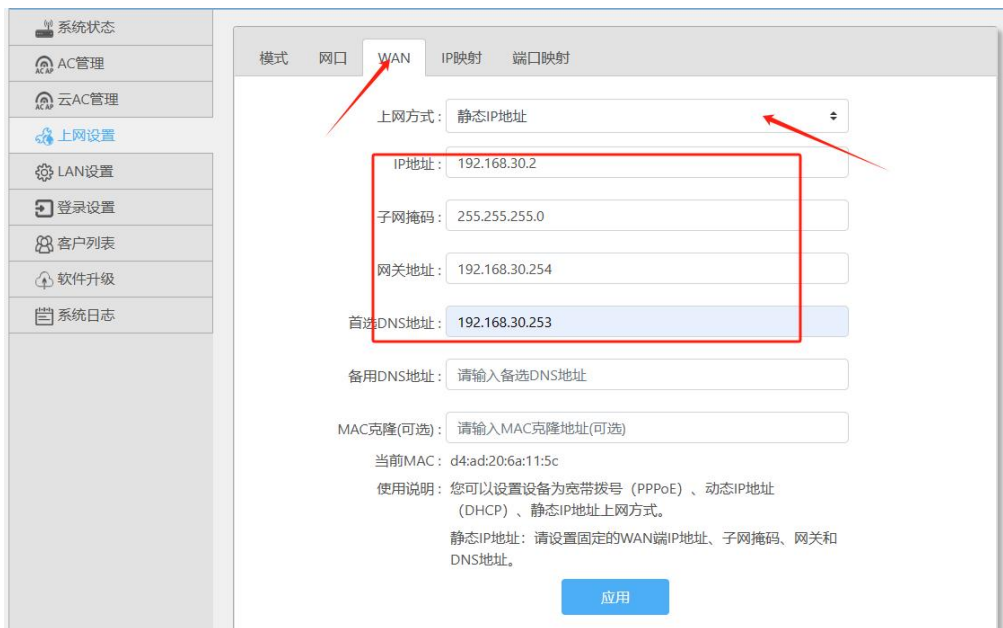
系统状态
AC管理
云AC管理
上网设置
LAN设置
登录设置
客户列表
软件升级
系统日志

模式 网口 WAN IP映射 端口映射

上网方式： 静态IP地址

IP地址： 192.168.30.2

子网掩码： 255.255.255.0

网关地址： 192.168.30.254

首选DNS地址： 192.168.30.253

备用DNS地址： 请输入备选DNS地址

MAC克隆(可选)： 请输入MAC克隆地址(可选)

当前MAC： d4:ad:20:6a:11:5c

使用说明： 您可以设置设备为宽带拨号（PPPoE）、动态IP地址（DHCP）、静态IP地址上网方式。

静态IP地址：请设置固定的WAN端IP地址、子网掩码、网关和DNS地址。

应用